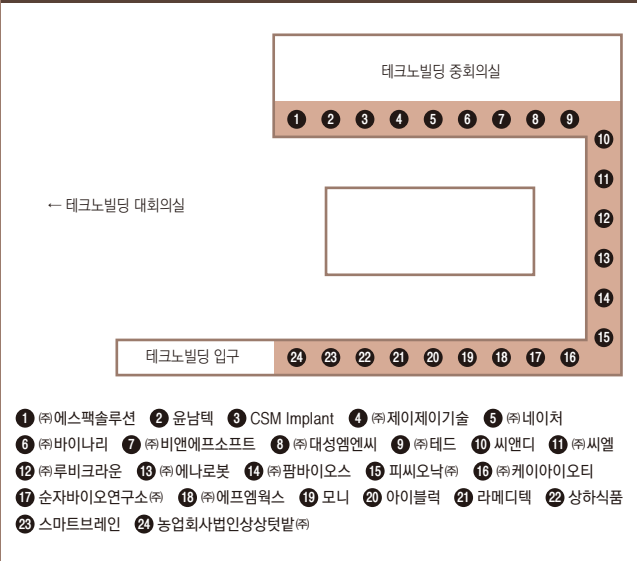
테크노빌딩 중회의실

1 2 3 4 5 6 7 8 9

10 11 12 13 14 15

← 테크노빌딩 대회의실

테크노빌딩 입구

24 23 22 21 20 19 18 17 16

1 ㈜에스팩솔루션 2 윤남텍 3 CSM Implant 4 ㈜제이제이기술 5 ㈜네이처
6 ㈜바이나리 7 ㈜비앤에프소프트 8 ㈜대성엠엔씨 9 ㈜테드 10 씨앤디 11 ㈜씨엘
12 ㈜루비크라운 13 ㈜에나로봇 14 ㈜팜바이오스 15 피씨오낙㈜ 16 ㈜케이아이오티
17 순자바이오연구소㈜ 18 ㈜에프엠웍스 19 모니 20 아이블럭 21 라메디텍 22 상하식품
23 스마트브레인 24 농업회사법인상상텃밭㈜